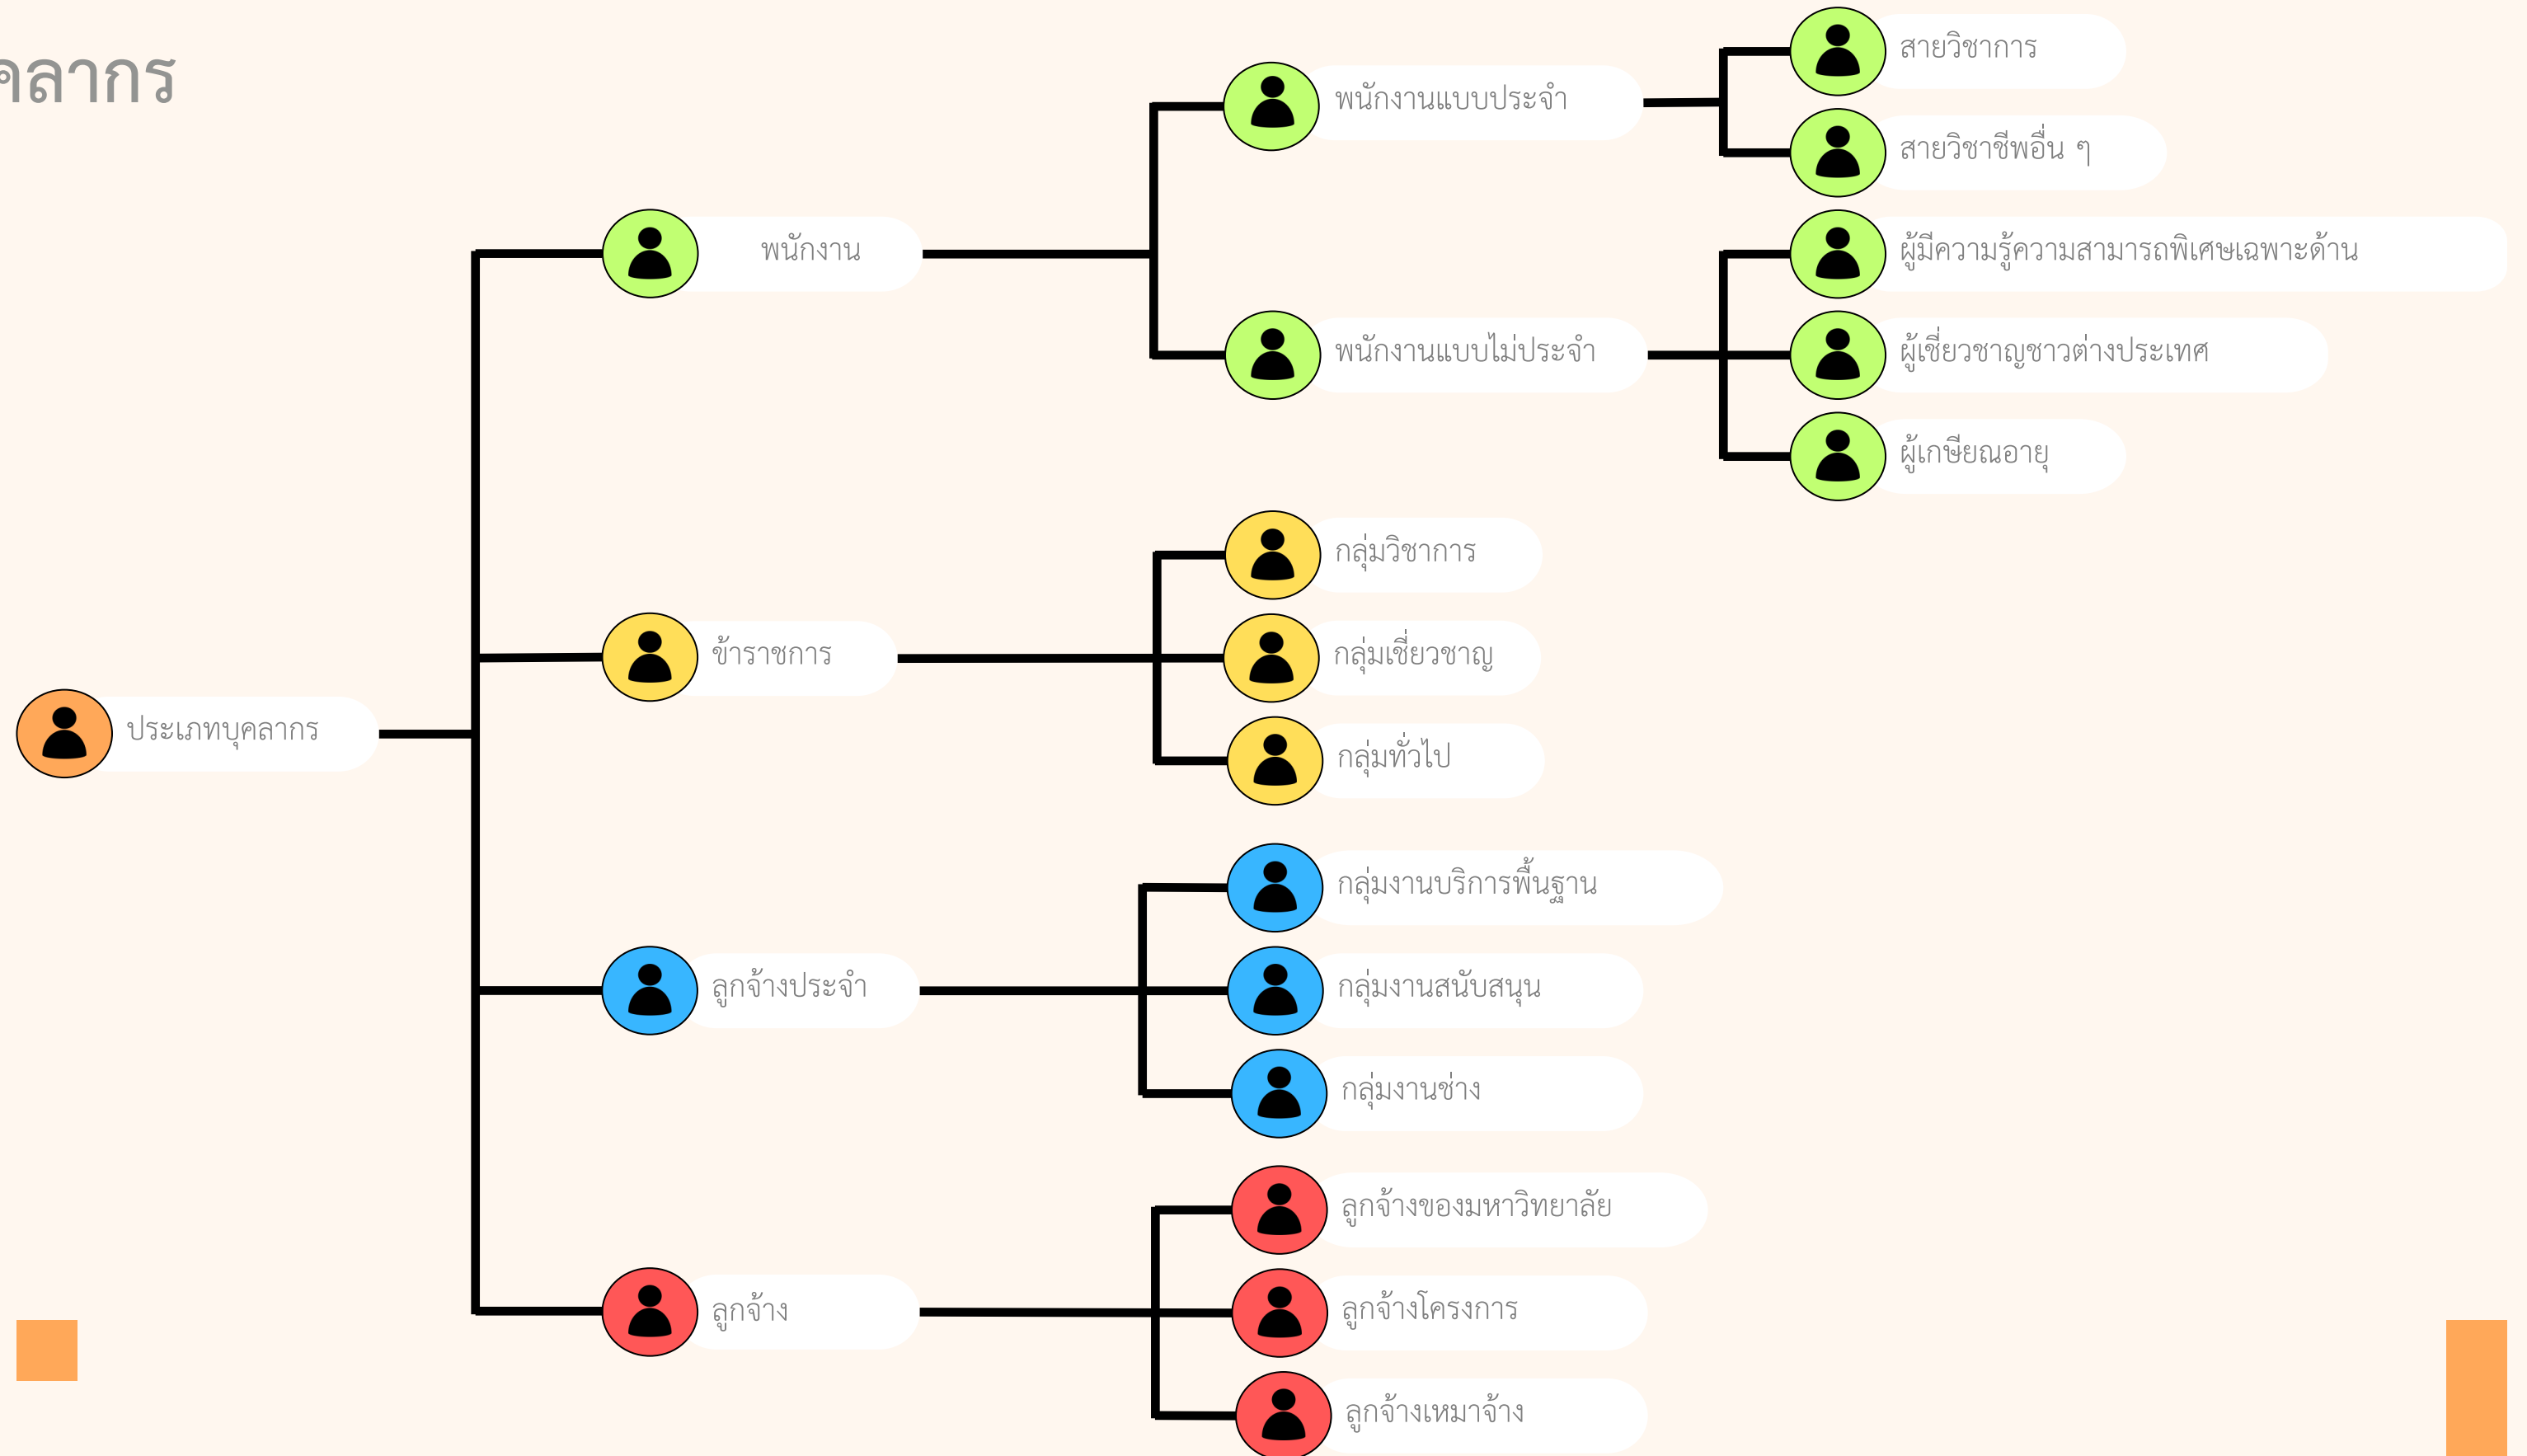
คลากร

ประเภทบุคลากร

พนักงาน

พนักงานแบบประจำ

สายวิชาการ

สายวิชาชีพอื่น ๆ

พนักงานแบบไม่ประจำ

ผู้มีความรู้ความสามารถพิเศษเฉพาะด้าน

ผู้เชี่ยวชาญชาวต่างประเทศ

ผู้เกษียณอายุ

ข้าราชการ

กลุ่มวิชาการ

กลุ่มเชี่ยวชาญ

กลุ่มทั่วไป

ลูกจ้างประจำ

กลุ่มงานบริการพื้นฐาน

กลุ่มงานสนับสนุน

กลุ่มงานช่าง

ลูกจ้าง

ลูกจ้างของมหาวิทยาลัย

ลูกจ้างโครงการ

ลูกจ้างเหมาจ้าง